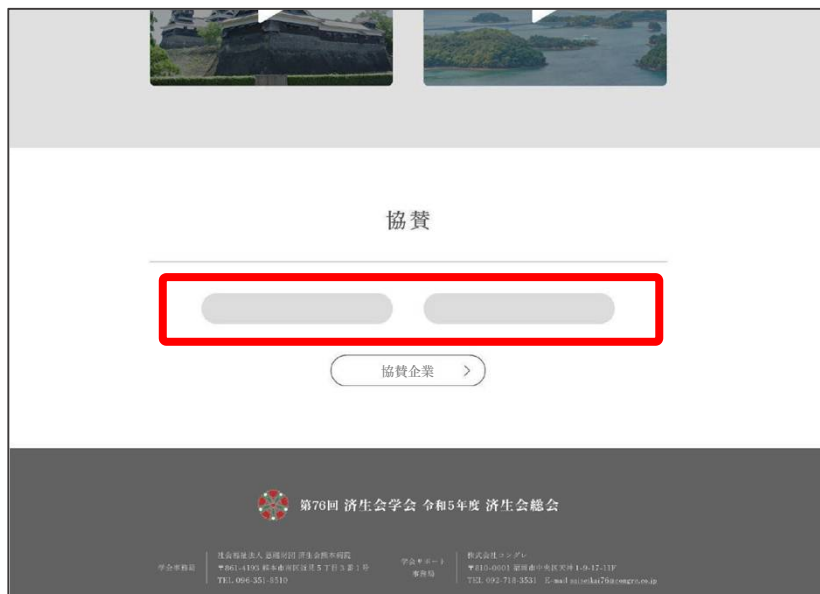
協賛

協賛企業 >

第76回 済生会学会 令和5年度 済生会総会

学会事務局

社会福祉法人 恩賜財団 済生会熊本病院
〒861-4193 熊本市南区近見5丁目3番1号
TEL 096-351-8510

学会サポート事務局

株式会社コングレ
〒810-0001 福岡市中央区天神1-9-17-11F
TEL 092-718-3531 E-mail saiseikai76@congre.co.jp